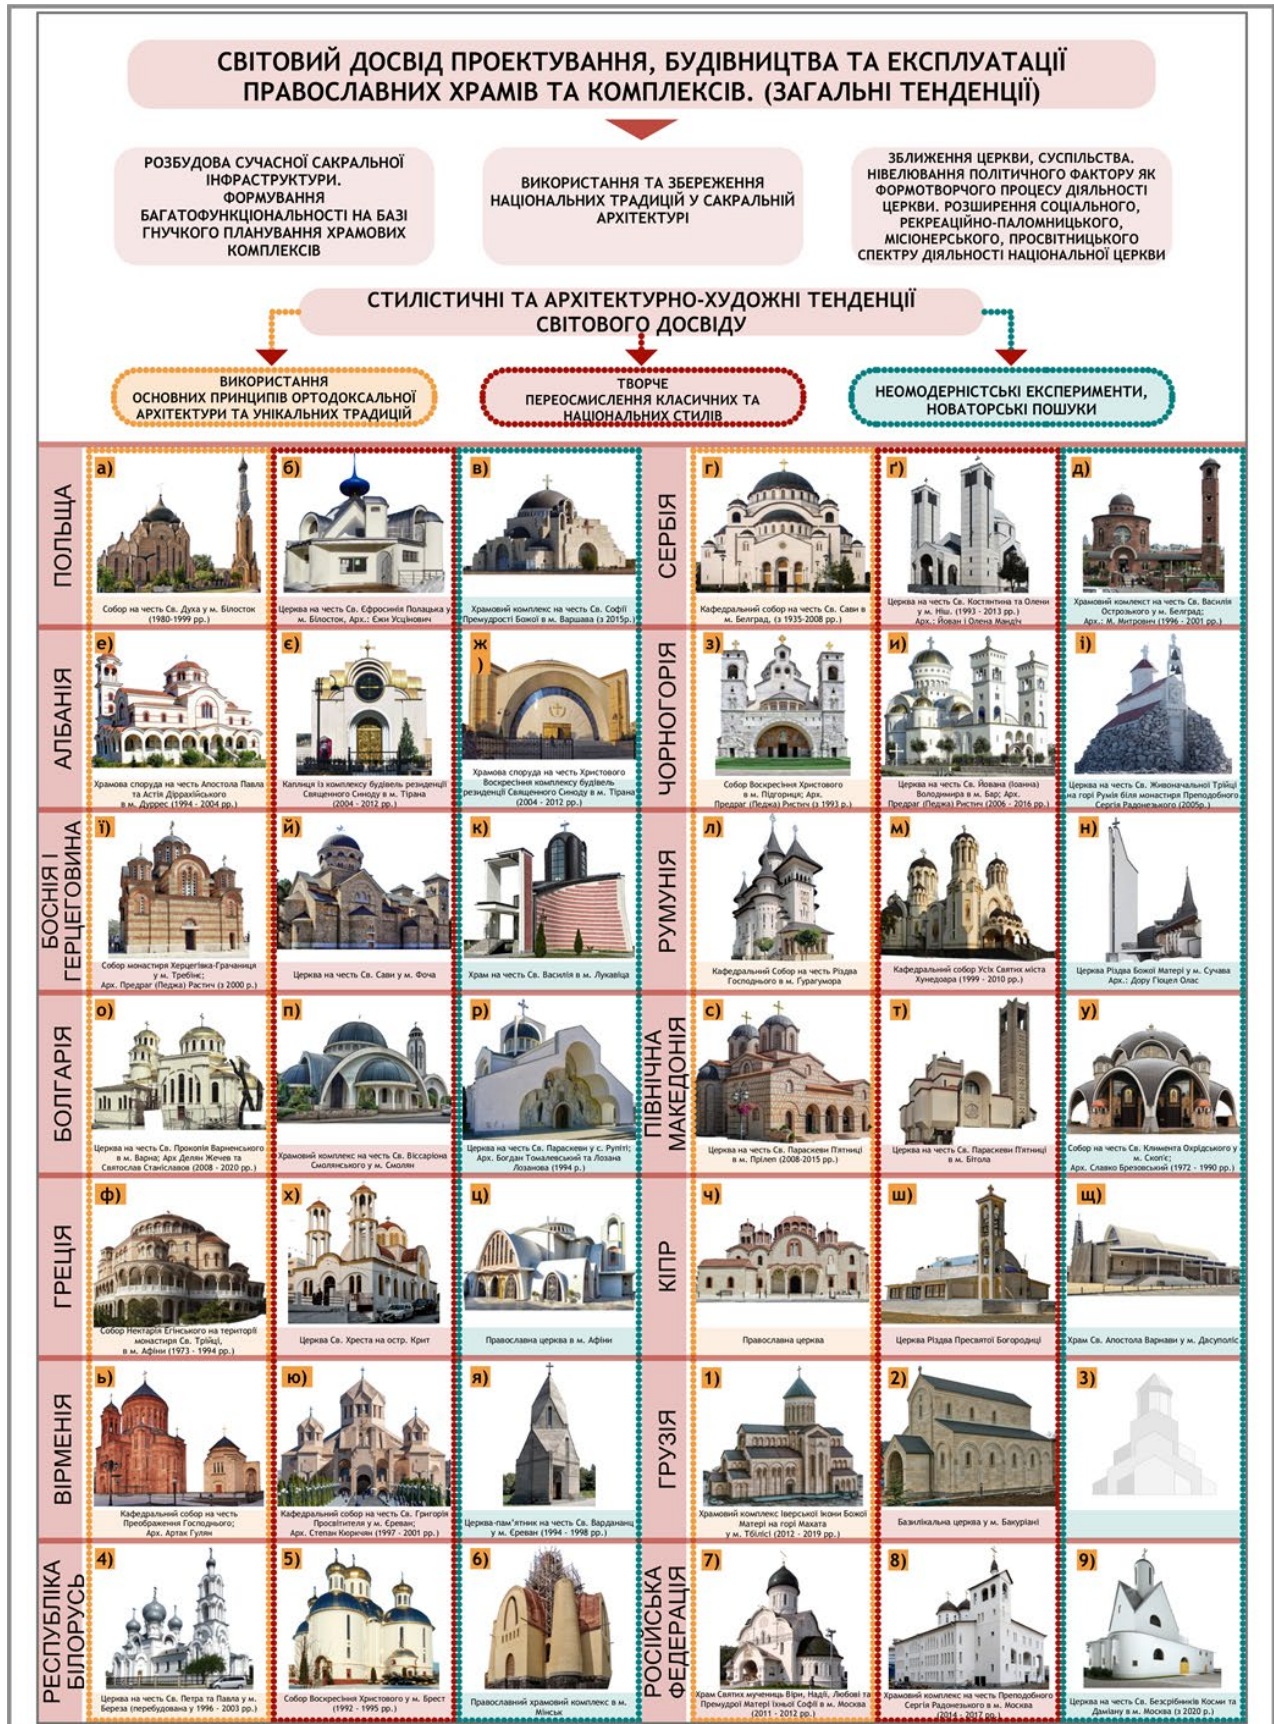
СВІТОВИЙ ДОСВІД ПРОЕКТУВАННЯ, БУДІВНИЦТВА ТА ЕКСПЛУАТАЦІЇ ПРАВОСЛАВНИХ ХРАМІВ ТА КОМПЛЕКСІВ. (ЗАГАЛЬНІ ТЕНДЕНЦІЇ)

РОЗБУДОВА СУЧАСНОЇ САКРАЛЬНОЇ ІНФРАСТРУКТУРИ. ФОРМУВАННЯ БАГАТОФУНКЦІОНАЛЬНОСТІ НА БАЗІ ГНУЧКОГО ПЛАНУВАННЯ ХРАМОВИХ КОМПЛЕКСІВ

ВИКОРИСТАННЯ ТА ЗБЕРЕЖЕННЯ НАЦІОНАЛЬНИХ ТРАДИЦІЙ У САКРАЛЬНІЙ АРХІТЕКТУРІ

ЗБЛИЖЕННЯ ЦЕРКВИ, СУСПІЛЬСТВА. НІВЕЛЮВАННЯ ПОЛІТИЧНОГО ФАКТОРУ ЯК ФОРМОТВОРЧОГО ПРОЦЕСУ ДІЯЛЬНОСТІ ЦЕРКВИ. РОЗШИРЕННЯ СОЦІАЛЬНОГО, РЕКРЕАЦІЙНО-ПАЛОМНИЦЬКОГО, МІСІОНЕРСЬКОГО, ПРОСВІТНИЦЬКОГО СПЕКТРУ ДІЯЛЬНОСТІ НАЦІОНАЛЬНОЇ ЦЕРКВИ

СТИЛІСТИЧНІ ТА АРХІТЕКТУРНО-ХУДОЖНІ ТЕНДЕНЦІЇ СВІТОВОГО ДОСВІДУ

ВИКОРИСТАННЯ ОСНОВНИХ ПРИНЦИПІВ ОРТОДОКСАЛЬНОЇ АРХІТЕКТУРИ ТА УНІКАЛЬНИХ ТРАДИЦІЙ

ТВОРЧЕ ПЕРЕОСМИСЛЕННЯ КЛАСИЧНИХ ТА НАЦІОНАЛЬНИХ СТИЛІВ

НЕОМОДЕРНІСТСЬКІ ЕКСПЕРИМЕНТИ, НОВАТОРСЬКІ ПОШУКИ

ПОЛЬЩА
а) Собор на честь Св. Духа у м. Білосток (1980-1999 рр.)
б) Церква на честь Св. Єфросинія Полоцька у м. Білосток, Арх.: Єжи Усціночич
в) Храмовий комплекс на честь Св. Софії Премудрості Божої в м. Варшава (з 2015р.)

СЕРБІЯ
г) Кафедральний собор на честь Св. Сави в м. Белград, (з 1935-2008 рр.)
ґ) Церква на честь Св. Костянтина та Олени у м. Ніш. (1993 - 2013 рр.) Арх.: Йован і Олена Мандіч
д) Храмовий комлекст на честь Св. Василія Острозького у м. Белград; Арх.: М. Митрович (1996 - 2001 рр.)

АЛБАНІЯ
е) Храмова споруда на честь Апостола Павла та Астія Діррахійського в м. Дуррес (1994 - 2004 рр.)
є) Каплиця із комплексу будівель резиденції Священного Синоду в м. Тірана (2004 - 2012 рр.)
ж) Храмова споруда на честь Христового Воскресіння комплексу будівель резиденції Священного Синоду в м. Тірана (2004 - 2012 рр.)

ЧОРНОГОРІЯ
з) Собор Воскресіння Христового в м. Підгориця; Арх. Предраг (Педжа) Ристич (з 1993 р.)
и) Церква на честь Св. Йована (Іоанна) Володимира в м. Бар; Арх. Предраг (Педжа) Ристич (2006 - 2016 рр.)
і) Церква на честь Св. Живоначальної Трійці на горі Румія біля монастиря Преподобного Сергія Радонезького (2005р.)

БОСНІЯ І ГЕРЦЕГОВИНА
ї) Собор монастиря Херцегівка-Грачаниця у м. Требінє; Арх. Предраг (Педжа) Растич (з 2000 р.)
й) Церква на честь Св. Сави у м. Фоча
к) Храм на честь Св. Василія в м. Лукавіца

РУМУНІЯ
л) Кафедральний Собор на честь Різдва Господнього в м. Гурагумора
м) Кафедральний собор Усіх Святих міста Хунедоара (1999 - 2010 рр.)
н) Церква Різдва Божої Матері у м. Сучава Арх.: Дору Гіоцел Олас

БОЛГАРІЯ
о) Церква на честь Св. Прокопія Варненського в м. Варна; Арх Делян Жечев та Святослав Станіславов (2008 - 2020 рр.)
п) Храмовий комплекс на честь Св. Віссаріона Смолянського у м. Смолян
р) Церква на честь Св. Параскеви у с. Рупіті; Арх. Богдан Томалевський та Лозана Лозанова (1994 р.)

ПІВНІЧНА МАКЕДОНІЯ
с) Церква на честь Св. Параскеви П'ятниці в м. Прілеп (2008-2015 рр.)
т) Церква на честь Св. Параскеви П'ятниці в м. Бітола
у) Собор на честь Св. Климента Охрідського у м. Скопє; Арх. Славко Брезовський (1972 - 1990 рр.)

ГРЕЦІЯ
ф) Собор Нектарія Егінського на території монастиря Св. Трійці, в м. Афіни (1973 - 1994 рр.)
х) Церква Св. Хреста на остр. Крит
ц) Православна церква в м. Афіни

КІПР
ч) Православна церква
ш) Церква Різдва Пресвятої Богородиці
щ) Храм Св. Апостола Варнави у м. Дасуполіс

ВІРМЕНІЯ
ь) Кафедральний собор на честь Преображення Господнього; Арх. Артак Гулян
ю) Кафедральний собор на честь Св. Григорія Просвітителя у м. Єреван; Арх. Степан Кюрчян (1997 - 2001 рр.)
я) Церква-пам'ятник на честь Св. Вардананц у м. Єреван (1994 - 1998 рр.)

ГРУЗІЯ
1) Храмовий комплекс Іверської Ікони Божої Матері на горі Махата у м. Тбілісі (2012 - 2019 рр.)
2) Базилікальна церква у м. Бакуріані
3)

РЕСПУБЛІКА БІЛОРУСЬ
4) Церква на честь Св. Петра та Павла у м. Береза (перебудована у 1996 - 2003 рр.)
5) Собор Воскресіння Христового у м. Брест (1992 - 1995 рр.)
6) Православний храмовий комплекс в м. Мінськ

РОСІЙСЬКА ФЕДЕРАЦІЯ
7) Храм Святих мучениць Віри, Надії, Любові та Премудрої Матері їхньої Софії в м. Москва (2011 - 2012 рр.)
8) Храмовий комплекс на честь Преподобного Сергія Радонезького в м. Москва (2014 - 2017 рр.)
9) Церква на честь Св. Безсрібників Косми та Даміану в м. Москва (з 2020 р.)